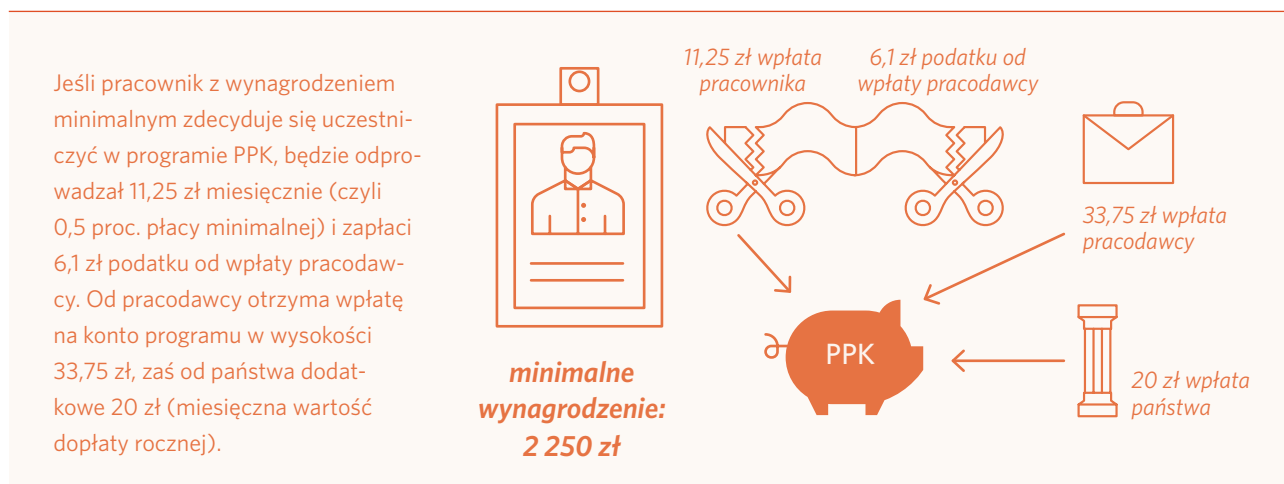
Jeśli pracownik z wynagrodzeniem minimalnym zdecyduje się uczestniczyć w programie PPK, będzie odprowadzał 11,25 zł miesięcznie (czyli 0,5 proc. płacy minimalnej) i zapłaci 6,1 zł podatku od wpłaty pracodawcy. Od pracodawcy otrzyma wpłatę na konto programu w wysokości 33,75 zł, zaś od państwa dodatkowe 20 zł (miesięczna wartość dopłaty rocznej).

minimalne wynagrodzenie: 2 250 zł

11,25 zł wpłata pracownika

6,1 zł podatku od wpłaty pracodawcy

33,75 zł wpłata pracodawcy

PPK

20 zł wpłata państwa